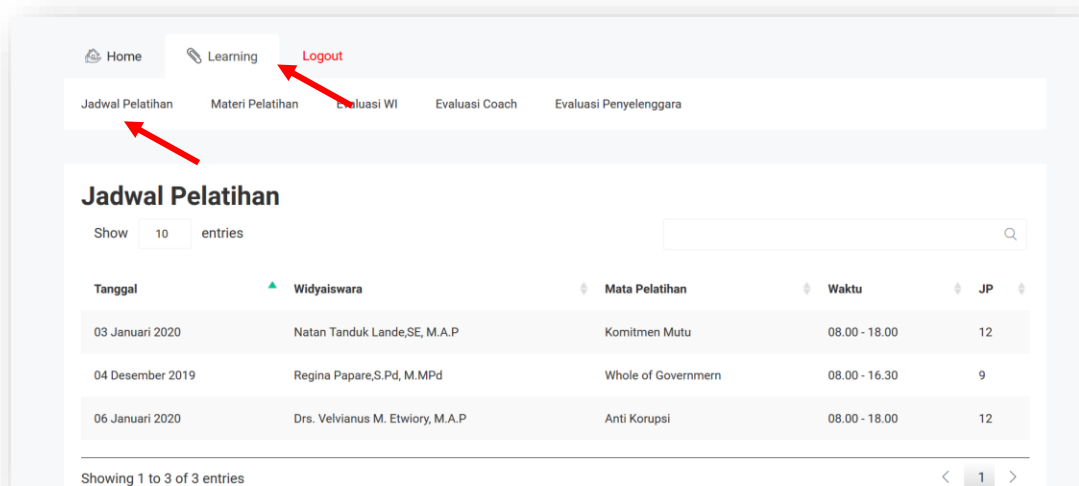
Home Learning Logout

Jadwal Pelatihan Materi Pelatihan Evaluasi WI Evaluasi Coach Evaluasi Penyelenggara

Jadwal Pelatihan

Show 10 entries

| Tanggal | Widyaiswara | Mata Pelatihan | Waktu | JP |
|---|---|---|---|---|
| 03 Januari 2020 | Natan Tanduk Lande,SE, M.A.P | Komitmen Mutu | 08.00 - 18.00 | 12 |
| 04 Desember 2019 | Regina Papare,S.Pd, M.MPd | Whole of Governmern | 08.00 - 16.30 | 9 |
| 06 Januari 2020 | Drs. Velvianus M. Etwiory, M.A.P | Anti Korupsi | 08.00 - 18.00 | 12 |

Showing 1 to 3 of 3 entries

< 1 >